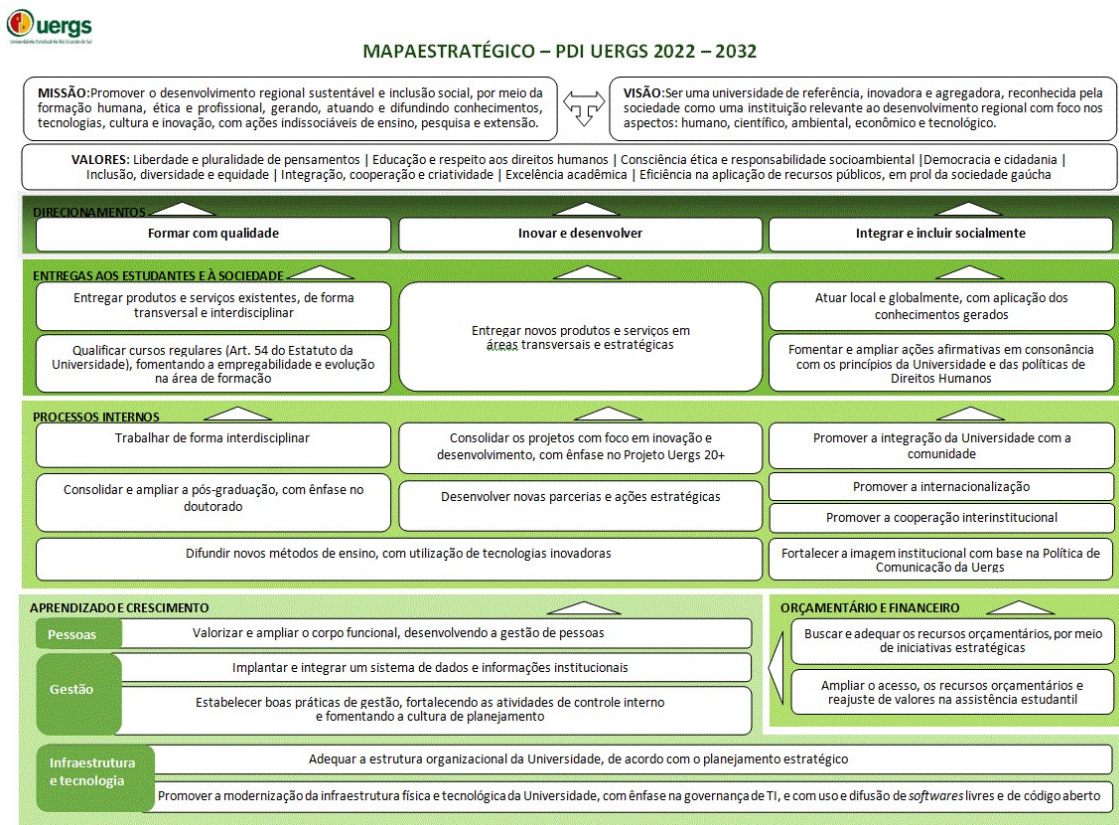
uergs
Universidade Estadual do Rio Grande do Sul

MAPAESTRATÉGICO – PDI UERGS 2022 – 2032

MISSÃO:Promover o desenvolvimento regional sustentável e inclusão social, por meio da formação humana, ética e profissional, gerando, atuando e difundindo conhecimentos, tecnologias, cultura e inovação, com ações indissociáveis de ensino, pesquisa e extensão.

VISÃO:Ser uma universidade de referência, inovadora e agregadora, reconhecida pela sociedade como uma instituição relevante ao desenvolvimento regional com foco nos aspectos: humano, científico, ambiental, econômico e tecnológico.

VALORES: Liberdade e pluralidade de pensamentos | Educação e respeito aos direitos humanos | Consciência ética e responsabilidade socioambiental |Democracia e cidadania | Inclusão, diversidade e equidade | Integração, cooperação e criatividade | Excelência acadêmica | Eficiência na aplicação de recursos públicos, em prol da sociedade gaúcha

DIRECIONAMENTOS
Formar com qualidade
Inovar e desenvolver
Integrar e incluir socialmente

ENTREGAS AOS ESTUDANTES E À SOCIEDADE
Entregar produtos e serviços existentes, de forma transversal e interdisciplinar
Qualificar cursos regulares (Art. 54 do Estatuto da Universidade), fomentando a empregabilidade e evolução na área de formação
Entregar novos produtos e serviços em áreas transversais e estratégicas
Atuar local e globalmente, com aplicação dos conhecimentos gerados
Fomentar e ampliar ações afirmativas em consonância com os princípios da Universidade e das políticas de Direitos Humanos

PROCESSOS INTERNOS
Trabalhar de forma interdisciplinar
Consolidar e ampliar a pós-graduação, com ênfase no doutorado
Consolidar os projetos com foco em inovação e desenvolvimento, com ênfase no Projeto Uergs 20+
Desenvolver novas parcerias e ações estratégicas
Promover a integração da Universidade com a comunidade
Promover a internacionalização
Promover a cooperação interinstitucional
Difundir novos métodos de ensino, com utilização de tecnologias inovadoras
Fortalecer a imagem institucional com base na Política de Comunicação da Uergs

APRENDIZADO E CRESCIMENTO
Pessoas
Valorizar e ampliar o corpo funcional, desenvolvendo a gestão de pessoas
Gestão
Implantar e integrar um sistema de dados e informações institucionais
Estabelecer boas práticas de gestão, fortalecendo as atividades de controle interno e fomentando a cultura de planejamento
Infraestrutura e tecnologia
Adequar a estrutura organizacional da Universidade, de acordo com o planejamento estratégico
Promover a modernização da infraestrutura física e tecnológica da Universidade, com ênfase na governança de TI, e com uso e difusão de softwares livres e de código aberto

ORÇAMENTÁRIO E FINANCEIRO
Buscar e adequar os recursos orçamentários, por meio de iniciativas estratégicas
Ampliar o acesso, os recursos orçamentários e reajuste de valores na assistência estudantil